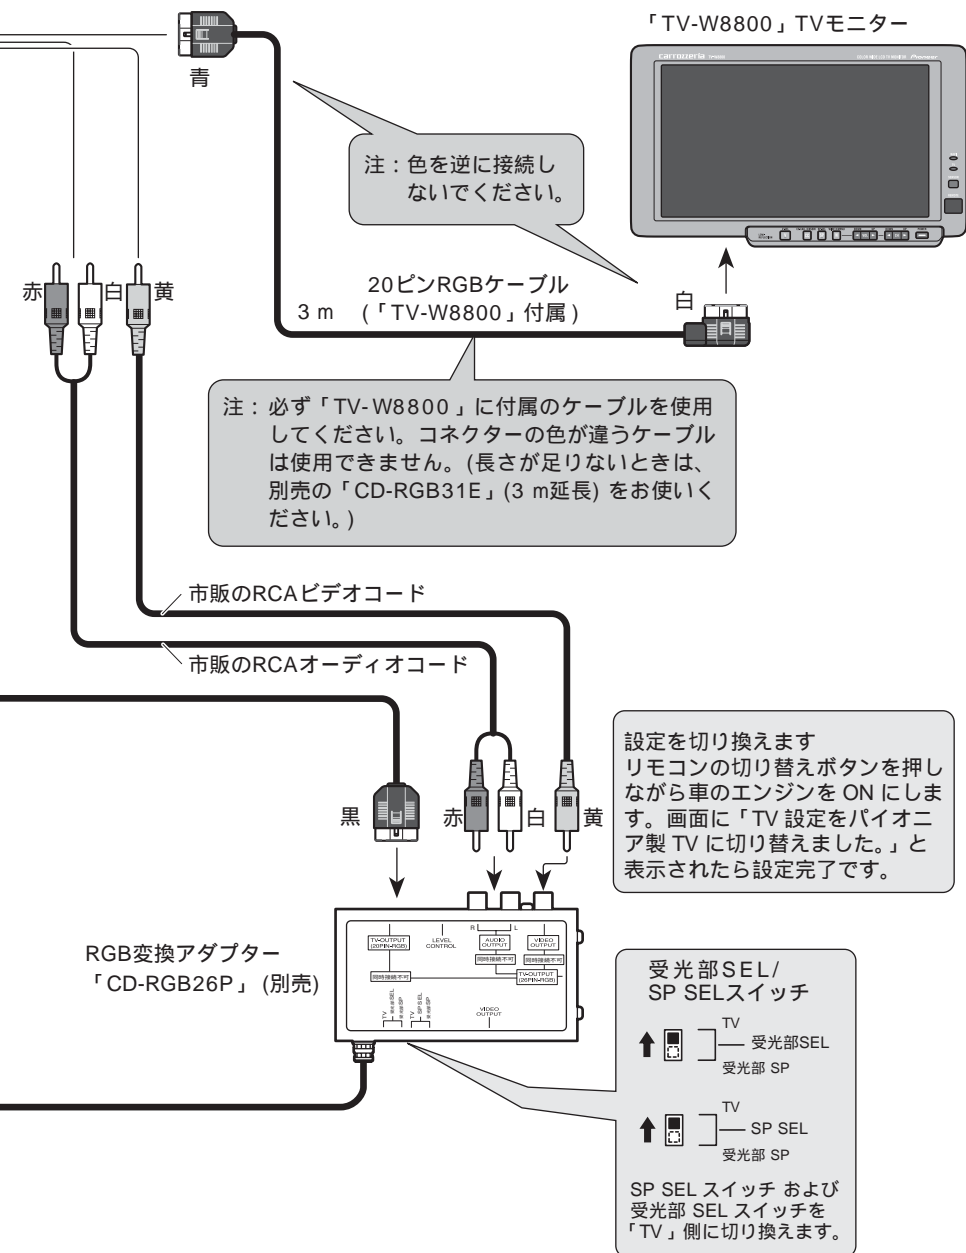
「TV-W8800」TVモニター

青

注：色を逆に接続しないでください。

赤 白 黄

20ピンRGBケーブル
3 m （「TV-W8800」付属）

白

注：必ず「TV-W8800」に付属のケーブルを使用してください。コネクターの色が違うケーブルは使用できません。(長さが足りないときは、別売の「CD-RGB31E」(3 m延長) をお使いください。)

市販のRCAビデオコード

市販のRCAオーディオコード

設定を切り換えます
リモコンの切り替えボタンを押しながら車のエンジンを ON にします。画面に「TV 設定をパイオニア製 TV に切り替えました。」と表示されたら設定完了です。

黒 赤 白 黄

R L

TV-OUTPUT (20PIN-RGB)
LEVEL CONTROL
AUDIO OUTPUT
VIDEO OUTPUT
同時接続不可
同時接続不可
TV-OUTPUT (20PIN-RGB)
同時接続不可
VIDEO OUTPUT

RGB変換アダプター
「CD-RGB26P」(別売)

受光部SEL/
SP SELスイッチ

TV
受光部SEL
受光部 SP

TV
SP SEL
受光部 SP

SP SEL スイッチ および受光部 SEL スイッチを「TV」側に切り換えます。